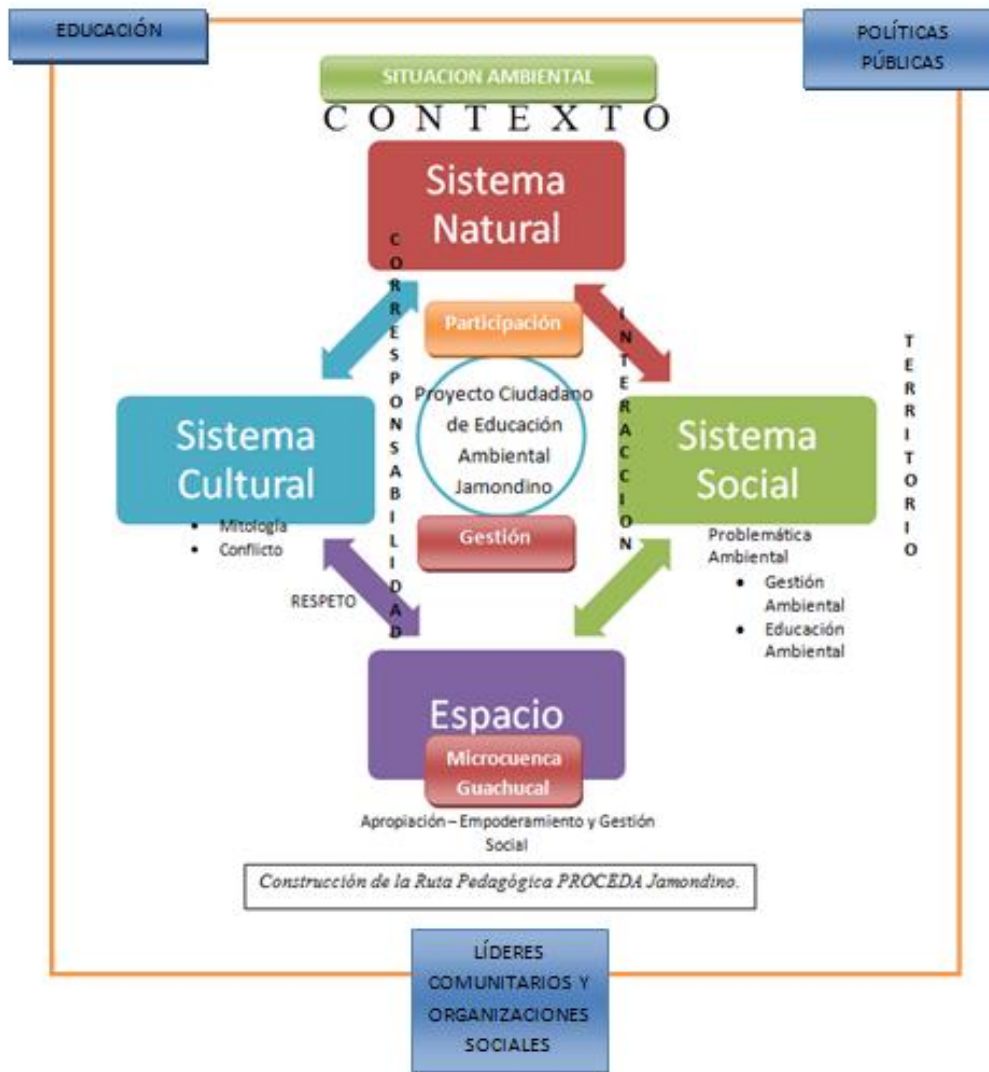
EDUCACIÓN

POLÍTICAS PÚBLICAS

SITUACION AMBIENTAL

C O N T E X T O

Sistema Natural

CORRESPONSABILIDAD

Participación

INTERACCION

TERRITORIO

Proyecto Ciudadano de Educación Ambiental Jamondino

Sistema Cultural

• Mitología
• Conflicto

Gestión

Sistema Social

Problemática Ambiental
• Gestión Ambiental
• Educación Ambiental

RESPETO

Espacio

Microcuenca Guachucal

Apropiación – Empoderamiento y Gestión Social

Construcción de la Ruta Pedagógica PROCEDA Jamondino.

LÍDERES COMUNITARIOS Y ORGANIZACIONES SOCIALES